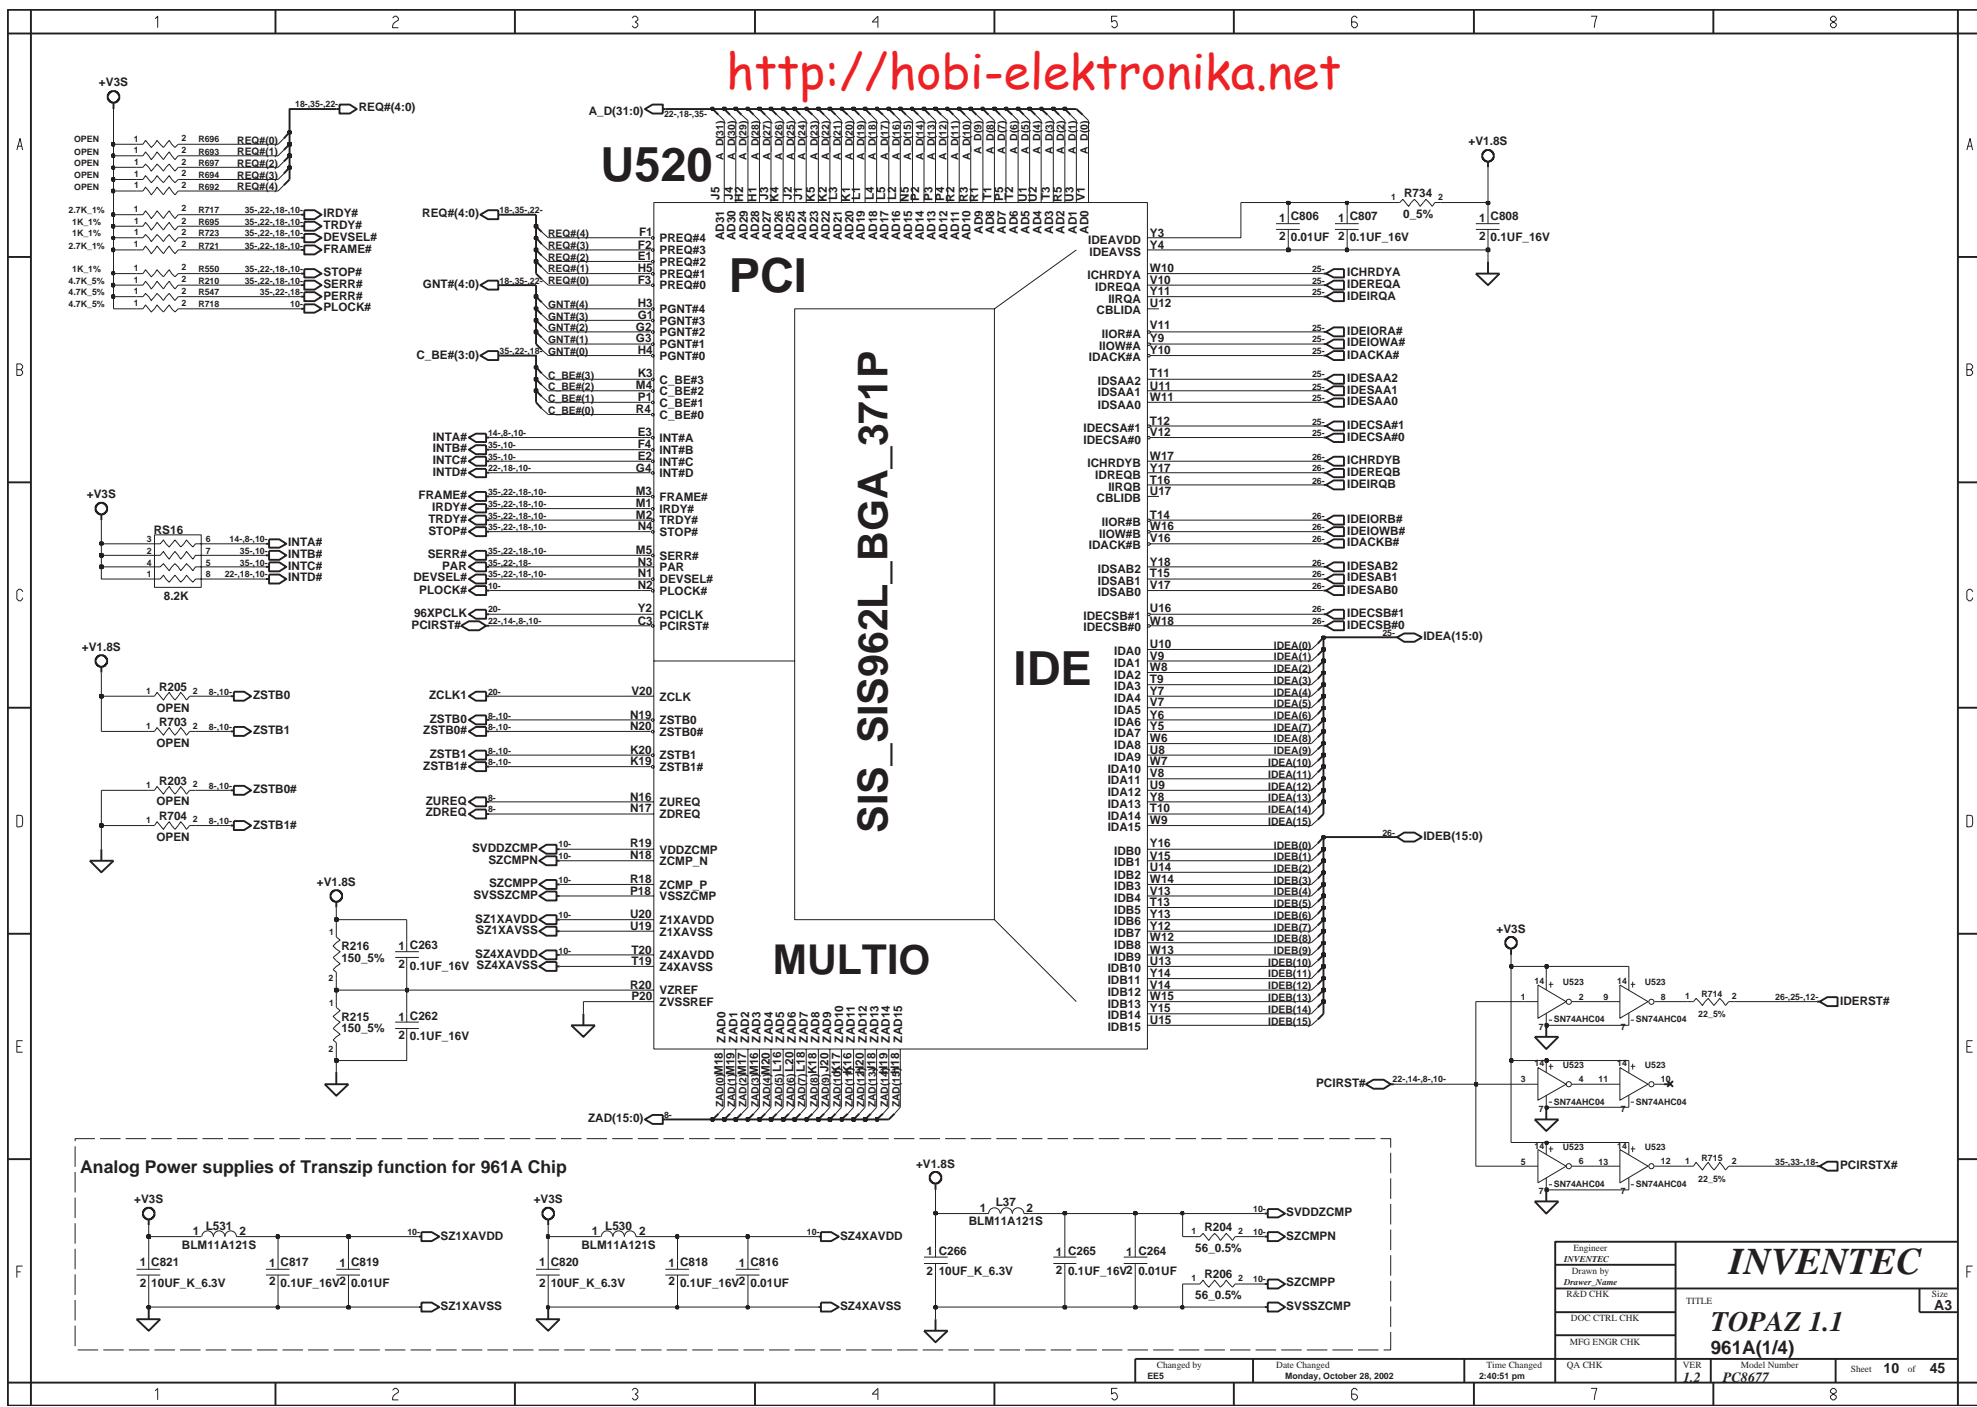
http://hobi-elektronika.net

U520

PCI

SIS_SIS962L_BGA_371P

IDE

MULTIO

+V3S

REQ#(4:0)

OPEN R696 REQ#(0)
OPEN R693 REQ#(1)
OPEN R697 REQ#(2)
OPEN R694 REQ#(3)
OPEN R692 REQ#(4)

2.7K_1% R717 IRDY#
1K_1% R695 TRDY#
1K_1% R723 DEVSEL#
2.7K_1% R721 FRAME#

1K_1% R550 STOP#
4.7K_5% R210 SERR#
4.7K_5% R547 PERR#
4.7K_5% R718 PLOCK#

A_D(31:0)

REQ#(4:0) PREQ#4 PREQ#3 PREQ#2 PREQ#1 PREQ#0
GNT#(4:0) PGNT#4 PGNT#3 PGNT#2 PGNT#1 PGNT#0
C_BE#(3:0) C_BE#3 C_BE#2 C_BE#1 C_BE#0

INTA# INTB# INTC# INTD#
FRAME# IRDY# TRDY# STOP#
SERR# PAR DEVSEL# PLOCK#
96XPCLK PCICLK
PCIRST# PCIRST#

+V3S
RS16
INTA# INTB# INTC# INTD#
8.2K

+V1.8S
R205 ZSTB0 OPEN
R703 ZSTB1 OPEN
R203 ZSTB0# OPEN
R704 ZSTB1# OPEN

ZCLK1 ZCLK
ZSTB0 ZSTB0# ZSTB1 ZSTB1#
ZUREQ ZDREQ
SVDDZCMP VDDZCMP
SZCMPN ZCMP_N
SZCMPP ZCMP_P
SVSSZCMP VSSZCMP
SZ1XAVDD Z1XAVDD
SZ1XAVSS Z1XAVSS
SZ4XAVDD Z4XAVDD
SZ4XAVSS Z4XAVSS
VZREF ZVSSREF

+V1.8S
R216 150_5%
C263 0.1UF_16V
R215 150_5%
C262 0.1UF_16V

ZAD(15:0)

+V1.8S
R734 0_5%
C806 0.01UF
C807 0.1UF_16V
C808 0.1UF_16V

IDEAVDD IDEAVSS
ICHRDYA IDREQA IIRQA CBLIDA
IIOR#A IIOW#A IDACK#A
IDSAA2 IDSAA1 IDSAA0
IDECSA#1 IDECSA#0
ICHRDYB IDREQB IIRQB CBLIDB
IIOR#B IIOW#B IDACK#B
IDSAB2 IDSAB1 IDSAB0
IDECSB#1 IDECSB#0

ICHRDYA IDEREQA IDEIRQA
IDEIORA# IDEIOWA# IDACKA#
IDESAA2 IDESAA1 IDESAA0
IDECSA#1 IDECSA#0
ICHRDYB IDEREQB IDEIRQB
IDEIORB# IDEIOWB# IDACKB#
IDESAB2 IDESAB1 IDESAB0
IDECSB#1 IDECSB#0

IDEA(15:0)
IDEB(15:0)

+V3S
U523 SN74AHC04
R714 22_5% IDERST#
PCIRST#
R715 22_5% PCIRSTX#

Analog Power supplies of Transzip function for 961A Chip

+V3S
L531 BLM11A121S SZ1XAVDD
C821 10UF_K_6.3V
C817 0.1UF_16V
C819 0.01UF
SZ1XAVSS

+V3S
L530 BLM11A121S SZ4XAVDD
C820 10UF_K_6.3V
C818 0.1UF_16V
C816 0.01UF
SZ4XAVSS

+V1.8S
L37 BLM11A121S SVDDZCMP
R204 56_0.5% SZCMPN
C266 10UF_K_6.3V
C265 0.1UF_16V
C264 0.01UF
R206 56_0.5% SZCMPP
SVSSZCMP

Engineer INVENTEC
Drawn by Drawer_Name
R&D CHK
DOC CTRL CHK
MFG ENGR CHK
QA CHK
INVENTEC
TITLE
TOPAZ 1.1
961A(1/4)
Size A3
Changed by EE5
Date Changed Monday, October 28, 2002
Time Changed 2:40:51 pm
VER 1.2
Model Number PC8677
Sheet 10 of 45